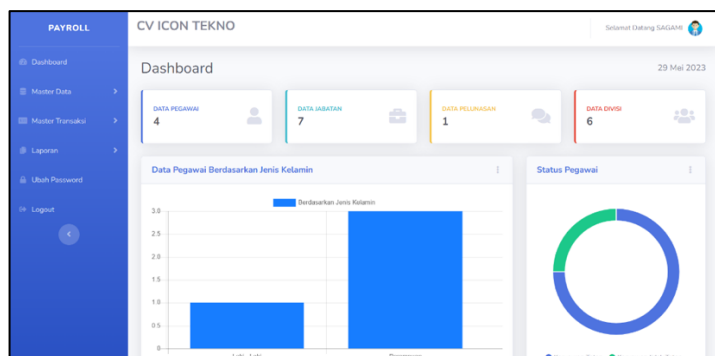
PAYROLL

Dashboard

Master Data

Master Transaksi

Laporan

Ubah Password

Logout

CV ICON TEKNO

Selamat Datang SAGAMI

Dashboard

29 Mei 2023

DATA PEGAWAI
4

DATA JABATAN
7

DATA PELUNASAN
1

DATA DIVISI
6

Data Pegawai Berdasarkan Jenis Kelamin

Berdasarkan Jenis Kelamin

3.0
2.5
2.0
1.5
1.0
0.5
0

Laki-Laki
Perempuan

Status Pegawai

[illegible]